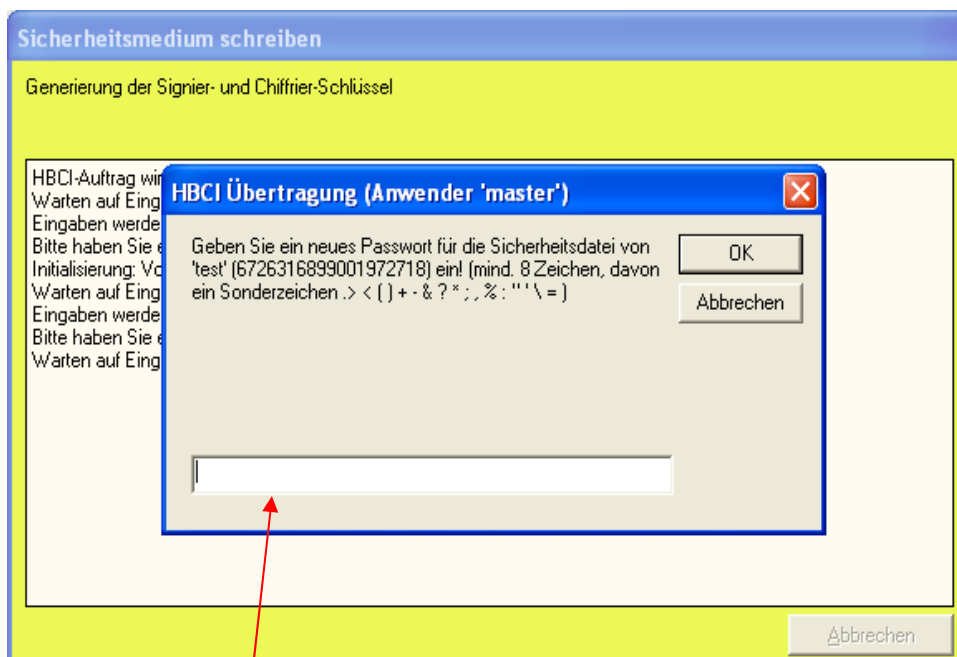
Sicherheitsmedium schreiben

Generierung der Signier- und Chiffrier-Schlüssel

HBCI-Auftrag wi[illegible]
Warten auf Eing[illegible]
Eingaben werde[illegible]
Bitte haben Sie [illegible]
Initialisierung: V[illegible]
Warten auf Eing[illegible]
Eingaben werde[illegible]
Bitte haben Sie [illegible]
Warten auf Eing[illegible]

HBCI Übertragung (Anwender 'master')

Geben Sie ein neues Passwort für die Sicherheitsdatei von 'test' (6726316899001972718) ein! (mind. 8 Zeichen, davon ein Sonderzeichen .> < ( ) + - & ? * ; , % : " ' \ = )

OK

Abbrechen

Abbrechen